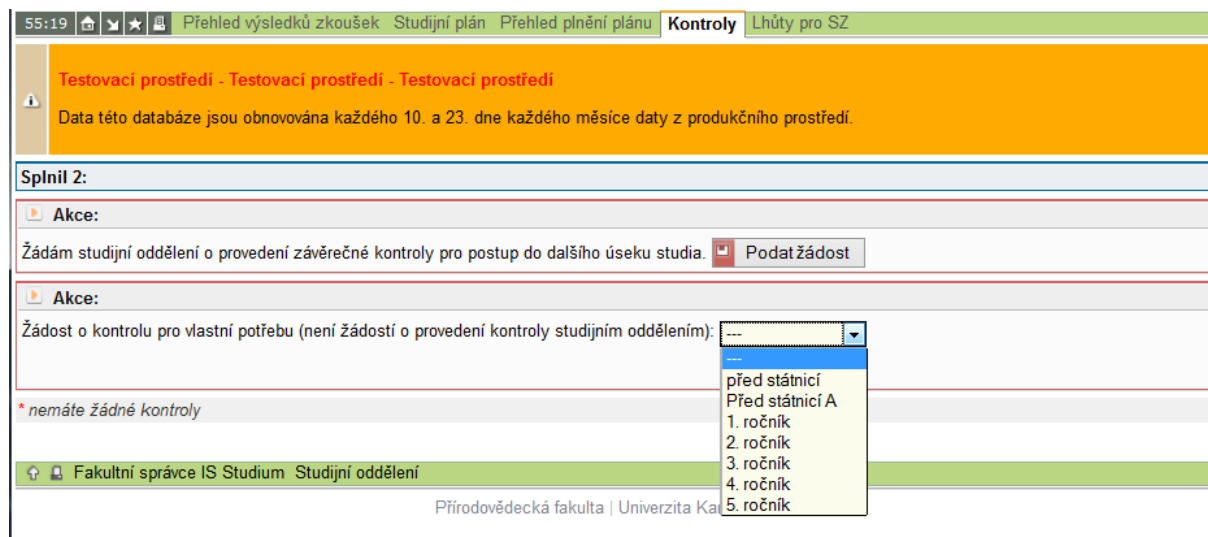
55:19 Přehled výsledků zkoušek Studijní plán Přehled plnění plánu Kontroly Lhůty pro SZ

Testovací prostředí - Testovací prostředí - Testovací prostředí

Data této databáze jsou obnovována každého 10. a 23. dne každého měsíce daty z produkčního prostředí.

Splnil 2:

Akce:

Žádám studijní oddělení o provedení závěrečné kontroly pro postup do dalšího úseku studia. Podat žádost

Akce:

Žádost o kontrolu pro vlastní potřebu (není žádostí o provedení kontroly studijním oddělením): ---

---
před státnicí
Před státnicí A
1. ročník
2. ročník
3. ročník
4. ročník
5. ročník

* nemáte žádné kontroly

Fakultní správce IS Studium Studijní oddělení

Přírodovědecká fakulta | Univerzita Ka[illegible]